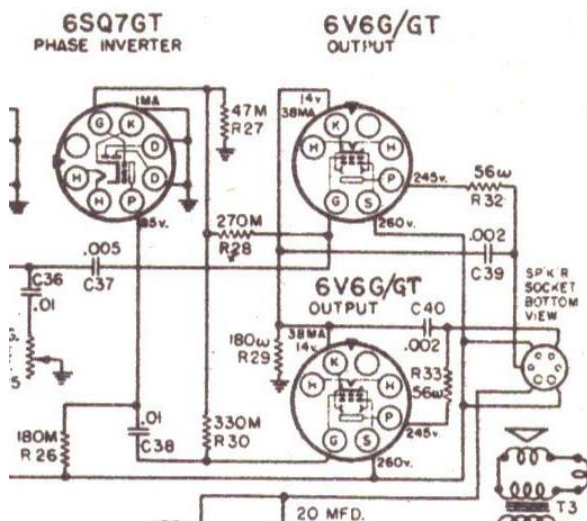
6SQ7GT
PHASE INVERTER

6V6G/GT
OUTPUT

1MA
G K
D
H D
H P
85v.

.47M
R27

14v
38MA
K
H H
P
G S
245v.
260v.

56ω
R32

270M
R28

.005
C37

.002
C39

C36
.01

SP'K'R
SOCKET
BOTTOM
VIEW

6V6G/GT
OUTPUT

C40
.002

180ω
R29

38MA
14v.
K
H H
P
G S
245v.
260v.

R33
56ω

.01
C38

330M
R30

180M
R26

20 MFD.

T3
5